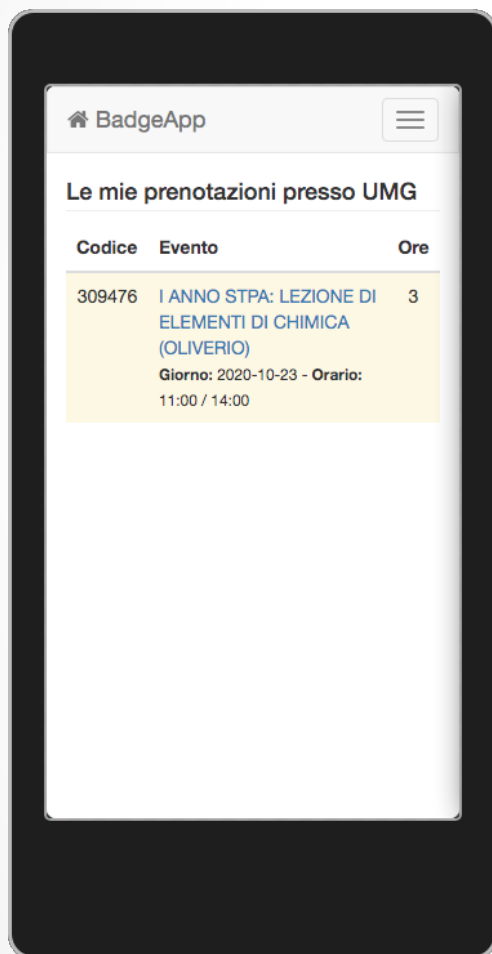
BadgeApp

Le mie prenotazioni presso UMG

| Codice | Evento | Ore |
|---|---|---|
| 309476 | I ANNO STPA: LEZIONE DI ELEMENTI DI CHIMICA (OLIVERIO) **Giorno:** 2020-10-23 - **Orario:** 11:00 / 14:00 | 3 |